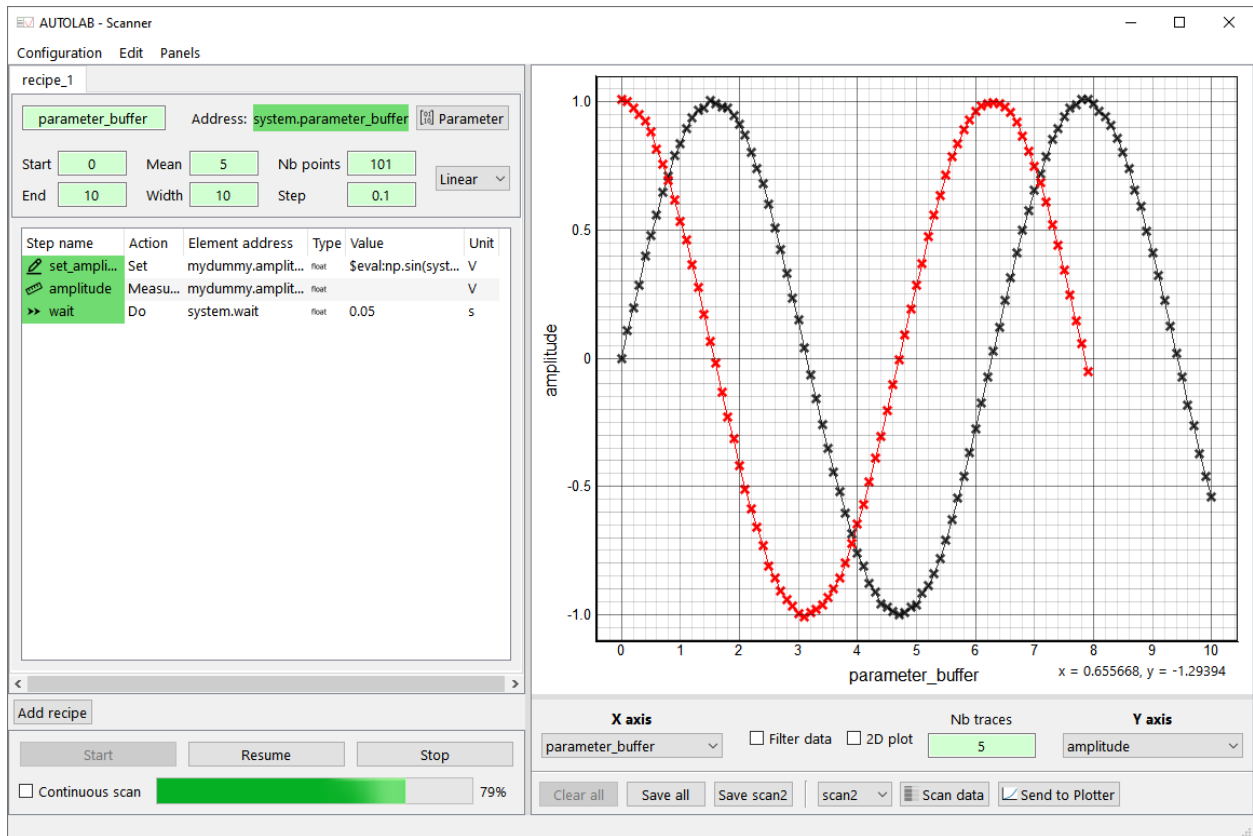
AUTOLAB - Scanner

Configuration Edit Panels

recipe_1

parameter_buffer Address: system.parameter_buffer Parameter

Start 0 Mean 5 Nb points 101
End 10 Width 10 Step 0.1 Linear

| Step name | Action | Element address | Type | Value | Unit |
|---|---|---|---|---|---|
| set_ampli... | Set | mydummy.amplit... | float | $eval:np.sin(syst... | V |
| amplitude | Measu... | mydummy.amplit... | float | | V |
| wait | Do | system.wait | float | 0.05 | s |

Add recipe

Start Resume Stop

Continuous scan 79%

amplitude
1.0
0.5
0
-0.5
-1.0
0 1 2 3 4 5 6 7 8 9 10
parameter_buffer
x = 0.655668, y = -1.29394

X axis
parameter_buffer
Filter data 2D plot
Nb traces
5
Y axis
amplitude

Clear all Save all Save scan2 scan2 Scan data Send to Plotter